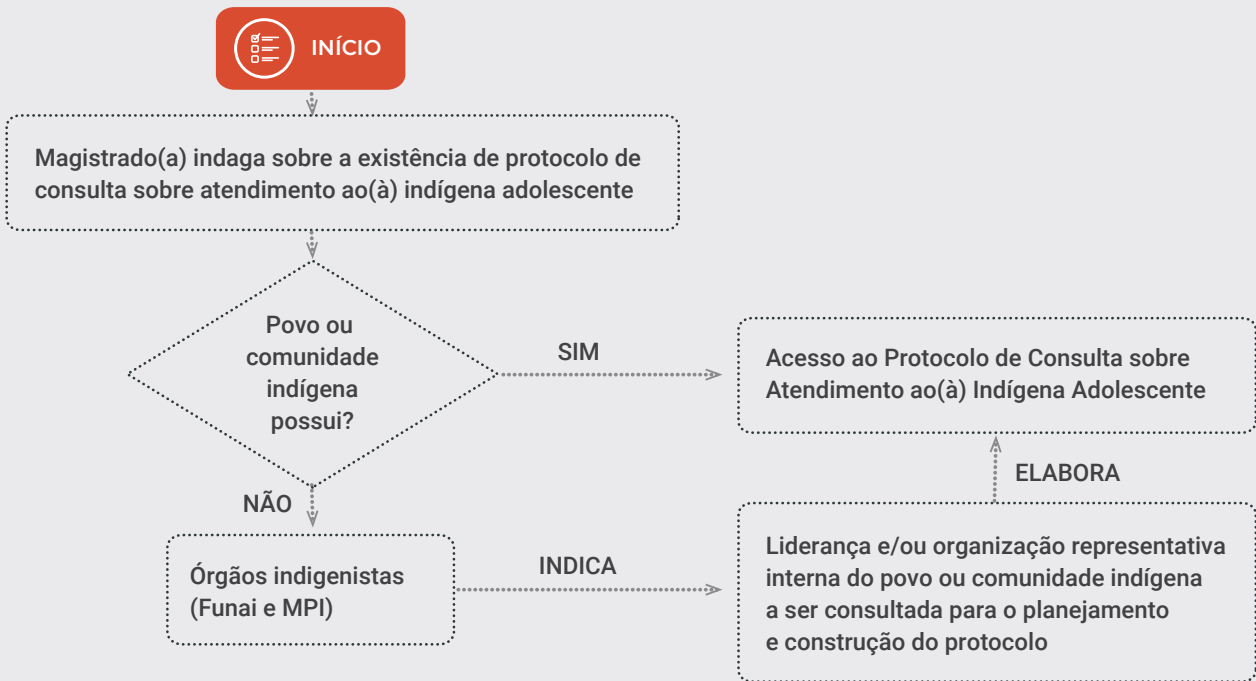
INÍCIO

Magistrado(a) indaga sobre a existência de protocolo de consulta sobre atendimento ao(à) indígena adolescente

Povo ou comunidade indígena possui?

SIM

Acesso ao Protocolo de Consulta sobre Atendimento ao(à) Indígena Adolescente

ELABORA

NÃO

Órgãos indigenistas (Funai e MPI)

INDICA

Liderança e/ou organização representativa interna do povo ou comunidade indígena a ser consultada para o planejamento e construção do protocolo